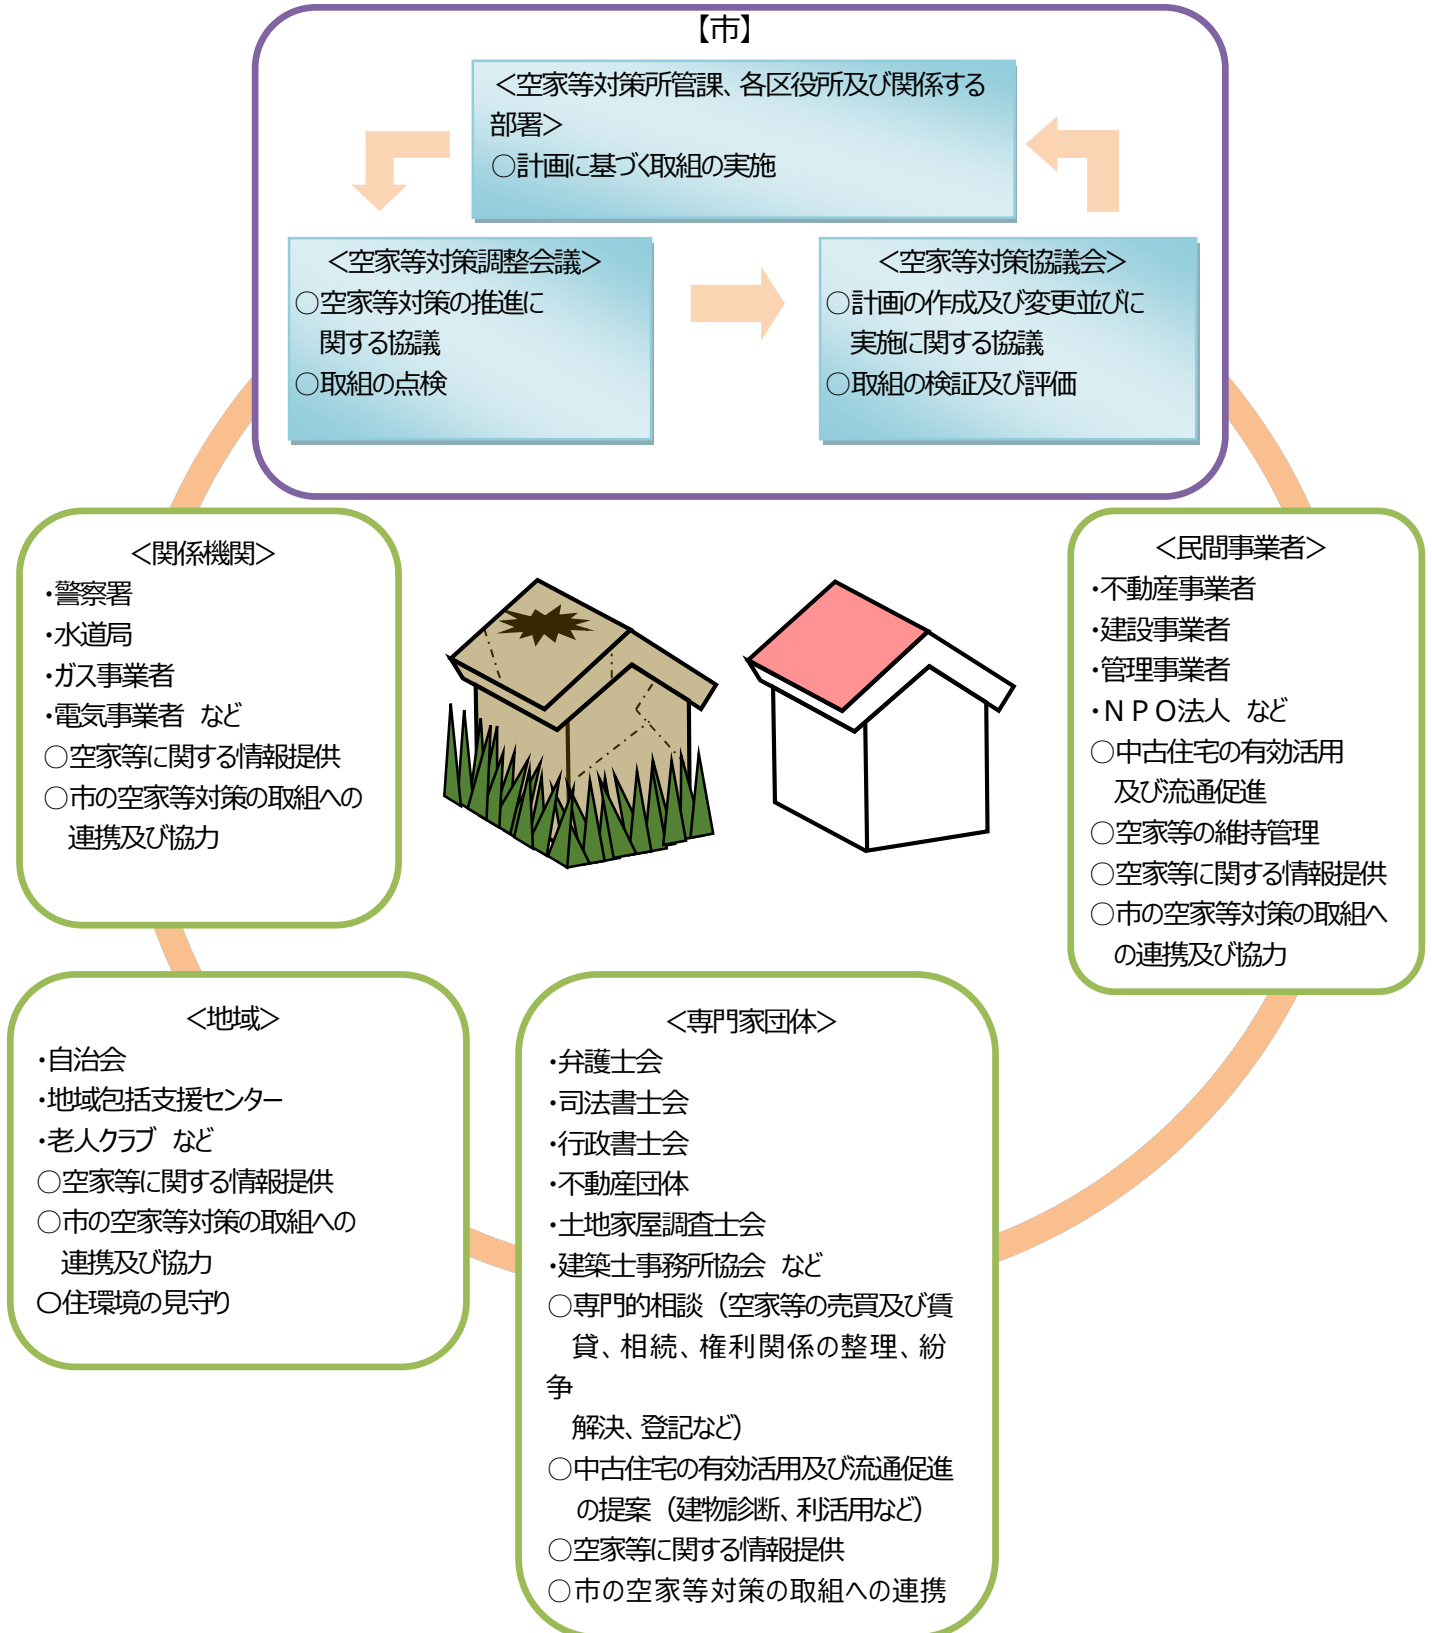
【市】

<空家等対策所管課、各区役所及び関係する部署>
○計画に基づく取組の実施

<空家等対策調整会議>
○空家等対策の推進に関する協議
○取組の点検

<空家等対策協議会>
○計画の作成及び変更並びに実施に関する協議
○取組の検証及び評価

<関係機関>
・警察署
・水道局
・ガス事業者
・電気事業者　など
○空家等に関する情報提供
○市の空家等対策の取組への連携及び協力

<民間事業者>
・不動産事業者
・建設事業者
・管理事業者
・ＮＰＯ法人　など
○中古住宅の有効活用及び流通促進
○空家等の維持管理
○空家等に関する情報提供
○市の空家等対策の取組への連携及び協力

<地域>
・自治会
・地域包括支援センター
・老人クラブ　など
○空家等に関する情報提供
○市の空家等対策の取組への連携及び協力
○住環境の見守り

<専門家団体>
・弁護士会
・司法書士会
・行政書士会
・不動産団体
・土地家屋調査士会
・建築士事務所協会　など
○専門的相談（空家等の売買及び賃貸、相続、権利関係の整理、紛争
解決、登記など）
○中古住宅の有効活用及び流通促進の提案（建物診断、利活用など）
○空家等に関する情報提供
○市の空家等対策の取組への連携